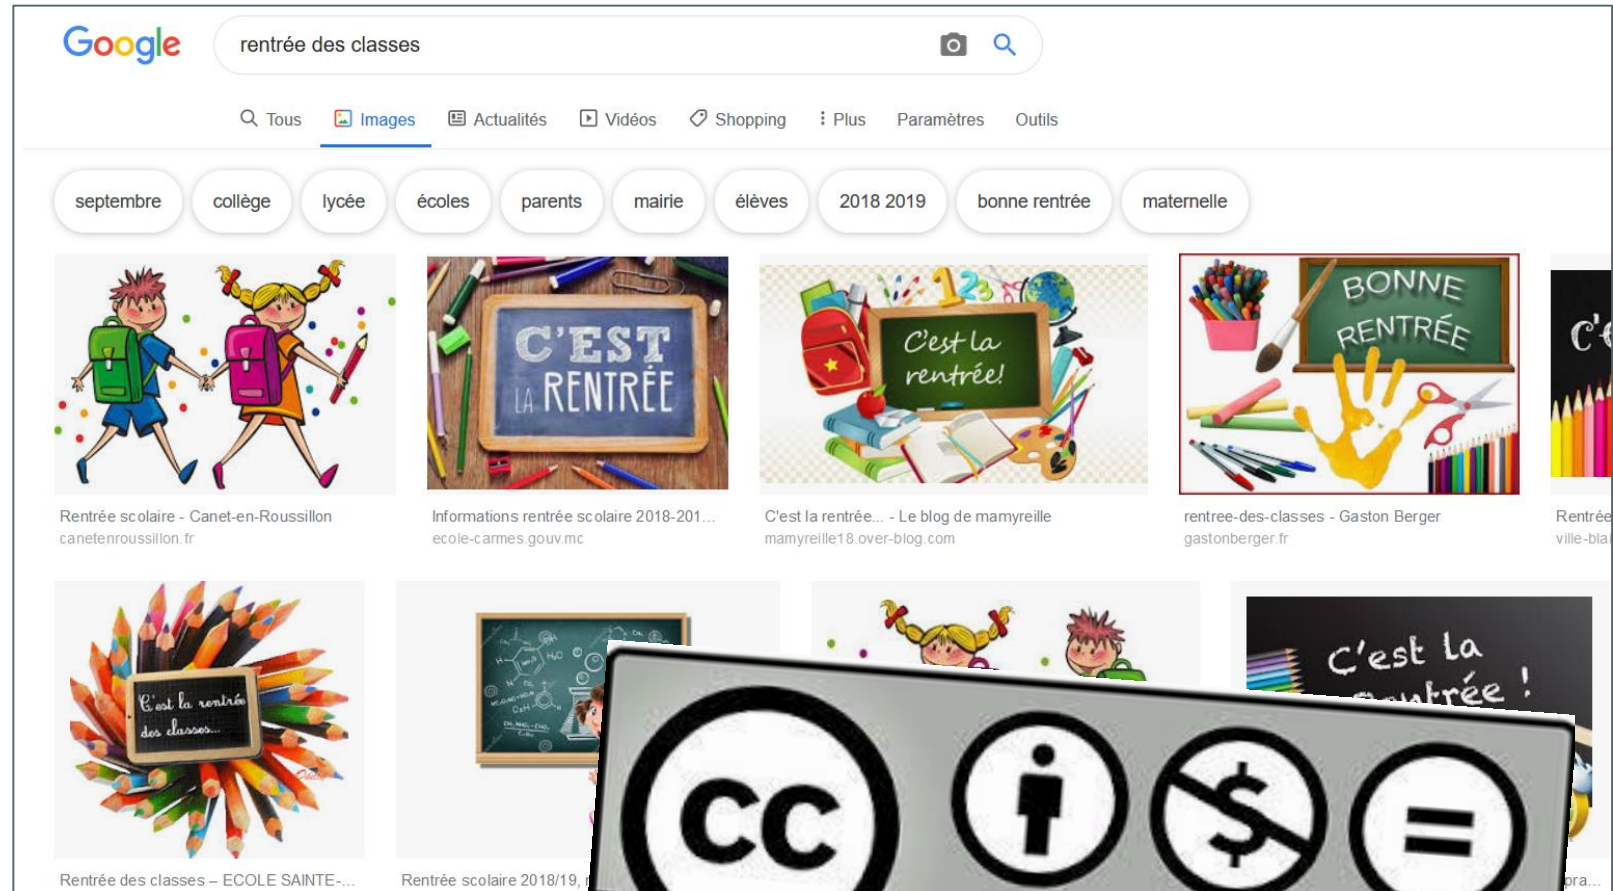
Google

rentrée des classes

Tous Images Actualités Vidéos Shopping Plus Paramètres Outils

septembre collège lycée écoles parents mairie élèves 2018 2019 bonne rentrée maternelle

C'EST LA RENTRÉE

C'est la rentrée!

BONNE RENTRÉE

C'e

Rentrée scolaire - Canet-en-Roussillon
canetenroussillon.fr

Informations rentrée scolaire 2018-201...
ecole-carmes.gouv.mc

C'est la rentrée... - Le blog de mamyreille
mamyreille18.over-blog.com

rentree-des-classes - Gaston Berger
gastonberger.fr

Rentrée
ville-bla

C'est la rentrée des classes...

C'est la rentrée !

CC

Rentrée des classes – ECOLE SAINTE-...

Rentrée scolaire 2018/19,

pra...